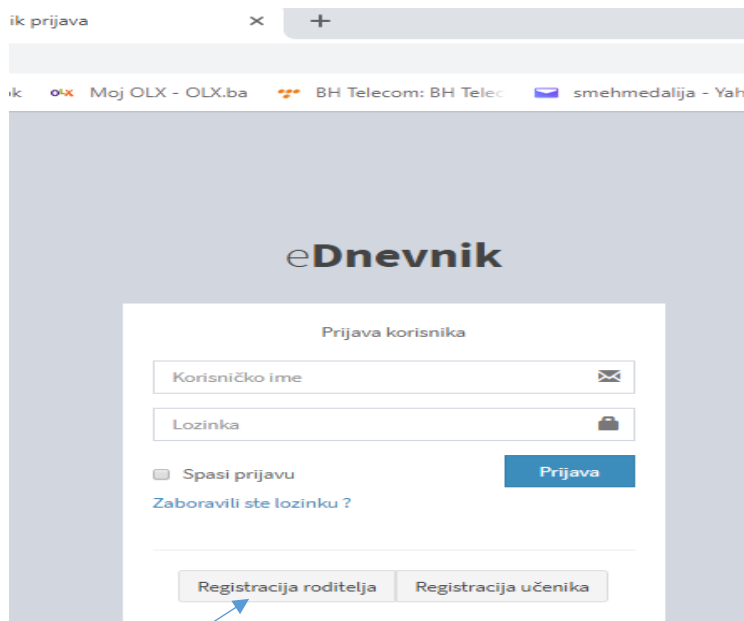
ik prijava ✕ +

k olx Moj OLX - OLX.ba BH Telecom: BH Telec smehmedalija - Yah

eDnevnik

Prijava korisnika

Korisničko ime

Lozinka

Spasi prijavu

Prijava

Zaboravili ste lozinku ?

Registracija roditelja Registracija učenika